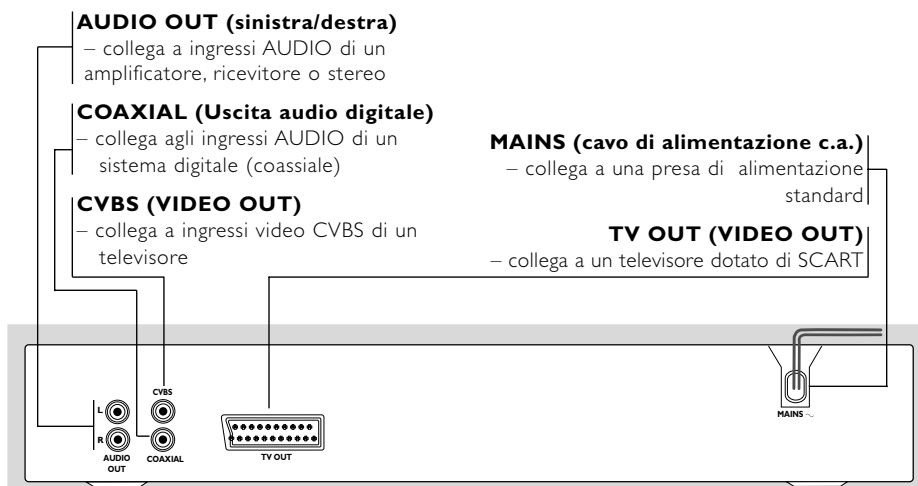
**AUDIO OUT (sinistra/destra)**
– collega a ingressi AUDIO di un amplificatore, ricevitore o stereo

**COAXIAL (Uscita audio digitale)**
– collega agli ingressi AUDIO di un sistema digitale (coassiale)

**CVBS (VIDEO OUT)**
– collega a ingressi video CVBS di un televisore

**MAINS (cavo di alimentazione c.a.)**
– collega a una presa di alimentazione standard

**TV OUT (VIDEO OUT)**
– collega a un televisore dotato di SCART

L
R
AUDIO OUT
CVBS
COAXIAL
TV OUT
MAINS ~